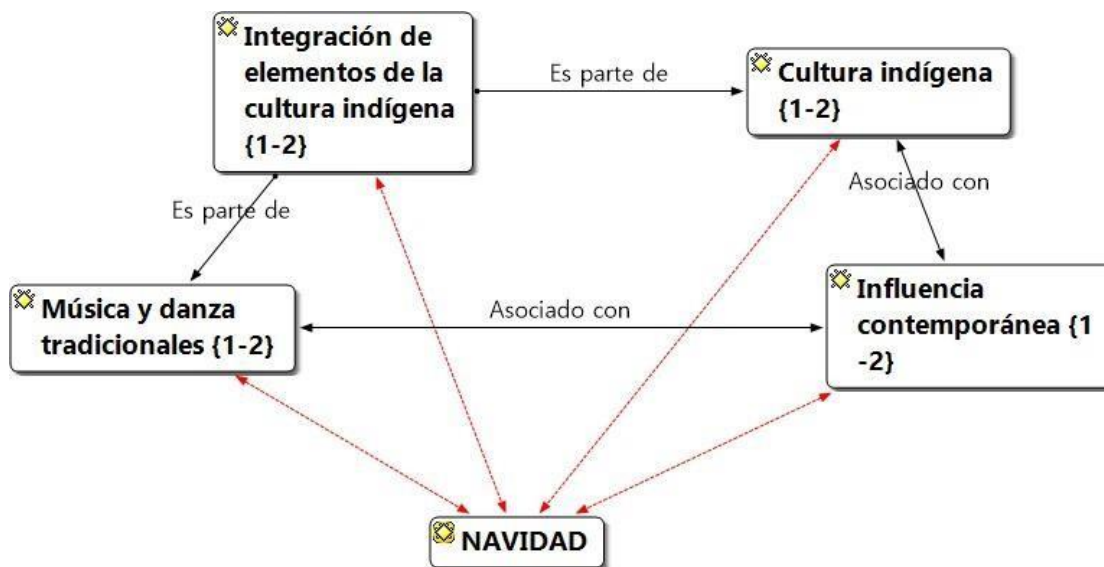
Integración de elementos de la cultura indígena {1-2}

Es parte de

Cultura indígena {1-2}

Asociado con

Es parte de

Música y danza tradicionales {1-2}

Asociado con

Influencia contemporánea {1 -2}

NAVIDAD